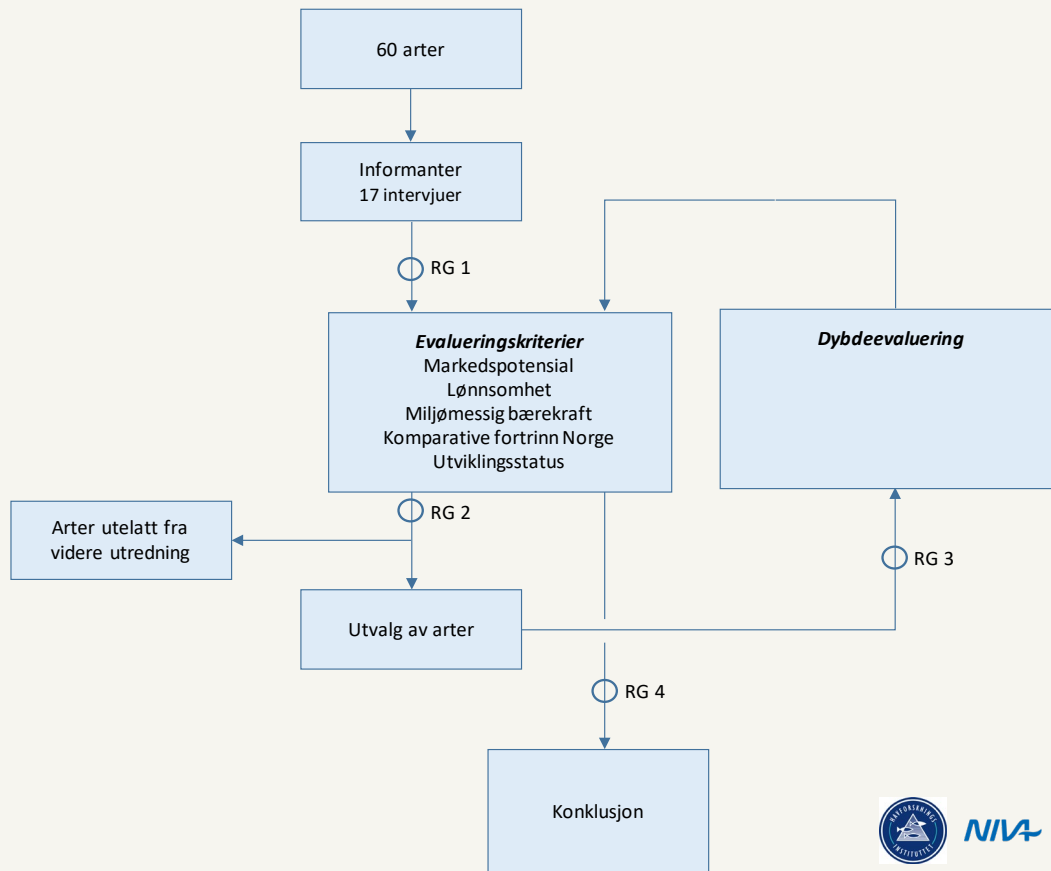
60 arter

Informanter
17 intervjuer

RG 1

Evalueringskriterier
Markedspotensial
Lønnsomhet
Miljømessig bærekraft
Komparative fortrinn Norge
Utviklingsstatus

Dybdeevaluering

RG 2

Arter utelatt fra videre utredning

RG 3

Utvalg av arter

RG 4

Konklusjon

HAVFORSKNINGSINSTITUTTET

NIVA